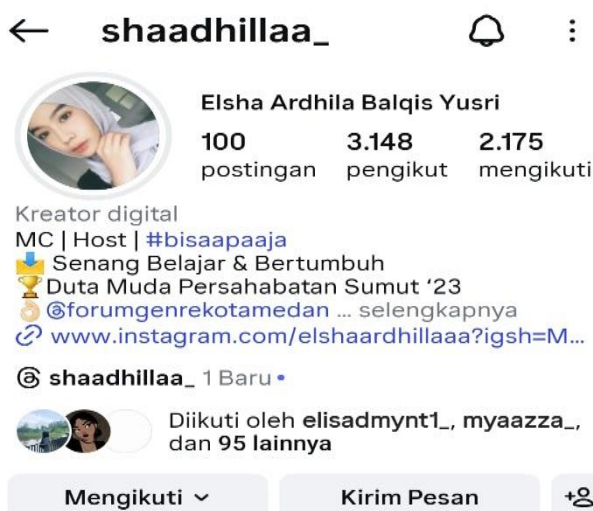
← shaadhillaa_

Elsha Ardhila Balqis Yusri

100 postingan
3.148 pengikut
2.175 mengikuti

Kreator digital
MC | Host | #bisaapaaja
Senang Belajar & Bertumbuh
Duta Muda Persahabatan Sumut '23
@forumgenrekotamedan ... selengkapnya
www.instagram.com/elshaardhillaaa?igsh=M...

shaadhillaa_ 1 Baru •

Diikuti oleh elisadmynt1_, myaazza_, dan 95 lainnya

Mengikuti ⌄
Kirim Pesan
+